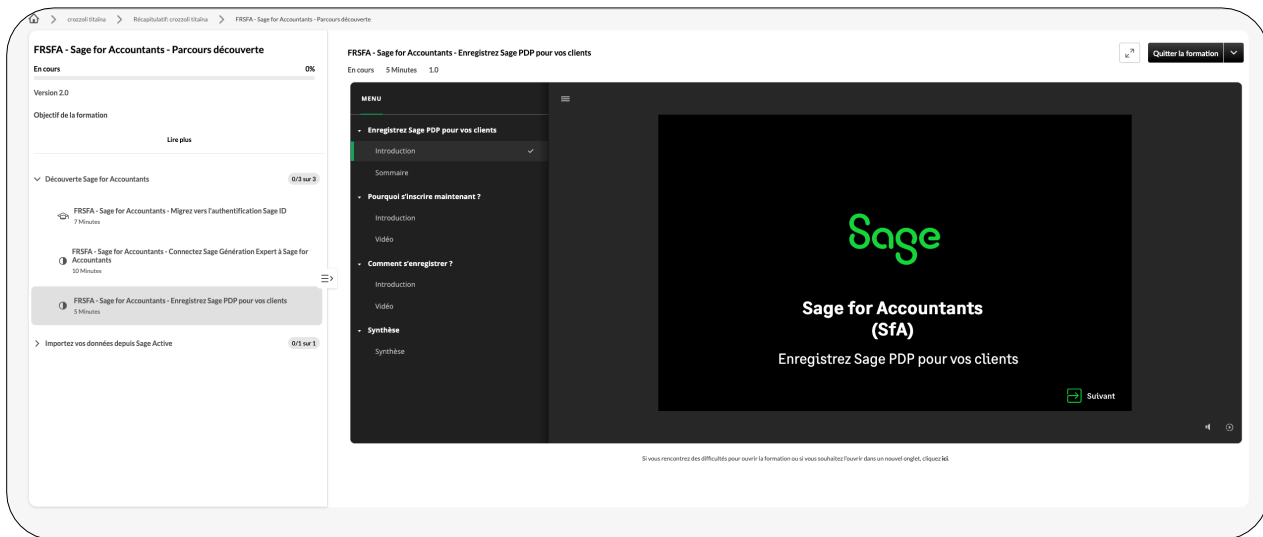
crozzoli titaina > Récapitulatif: crozzoli titaina > FRSFA - Sage for Accountants - Parcours découverte

FRSFA - Sage for Accountants - Parcours découverte

En cours 0%

Version 2.0

Objectif de la formation

Lire plus

Découverte Sage for Accountants 0/3 sur 3

FRSFA - Sage for Accountants - Migrez vers l'authentification Sage ID
7 Minutes

FRSFA - Sage for Accountants - Connectez Sage Génération Expert à Sage for Accountants
10 Minutes

FRSFA - Sage for Accountants - Enregistrez Sage PDP pour vos clients
5 Minutes

Importez vos données depuis Sage Active 0/1 sur 1

FRSFA - Sage for Accountants - Enregistrez Sage PDP pour vos clients

En cours 5 Minutes 1.0

Quitter la formation

MENU

Enregistrez Sage PDP pour vos clients

Introduction

Sommaire

Pourquoi s'inscrire maintenant ?

Introduction

Vidéo

Comment s'enregistrer ?

Introduction

Vidéo

Synthèse

Synthèse

Sage

Sage for Accountants (SfA)

Enregistrez Sage PDP pour vos clients

Suivant

Si vous rencontrez des difficultés pour ouvrir la formation ou si vous souhaitez l'ouvrir dans un nouvel onglet, cliquez ici.